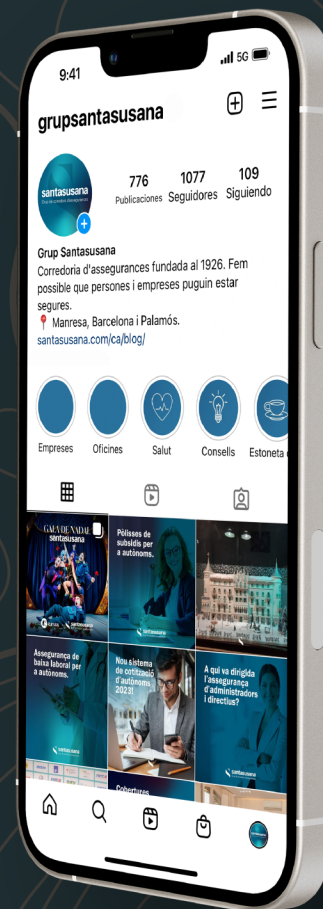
9:41
5G

grupsantasusana

santasusana
Grup de corredoria d'assegurances

776
Publicaciones

1077
Seguidores

109
Siguiendo

Grup Santasusana
Corredoria d'assegurances fundada al 1926. Fem possible que persones i empreses puguin estar segures.
📍 Manresa, Barcelona i Palamós.
santasusana.com/ca/blog/

Empreses
Oficines
Salut
Consells
Estoneta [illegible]

GALA DE NADAL
santasusana

Pòlisses de subsidis per a autònoms.
santasusana

Assegurança de baixa laboral per a autònoms.
santasusana

Nou sistema de cotització d'autònoms 2023!

A qui va dirigida l'assegurança d'administradors i directius?
santasusana

Cobertures